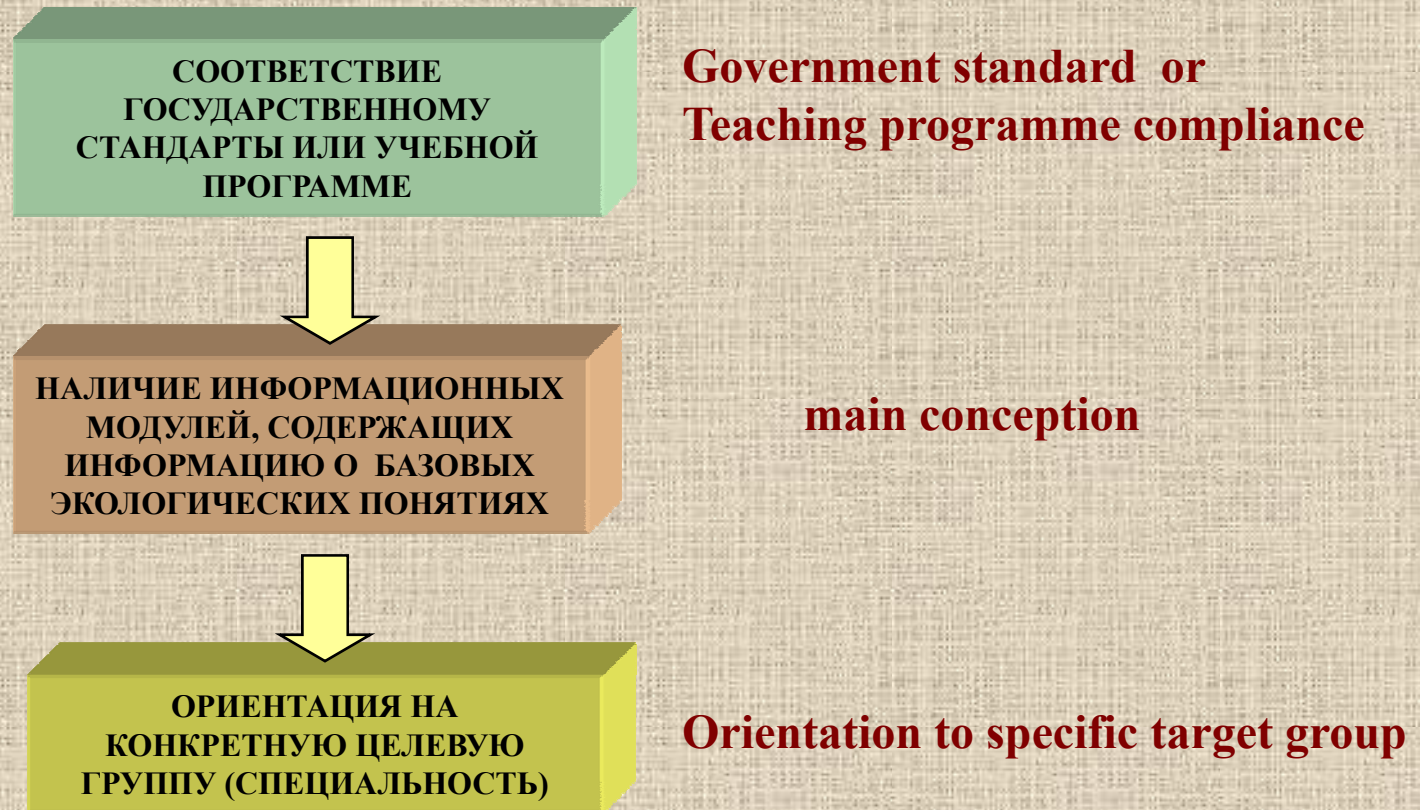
СООТВЕТСТВИЕ ГОСУДАРСТВЕННОМУ СТАНДАРТЫ ИЛИ УЧЕБНОЙ ПРОГРАММЕ

Government standard or Teaching programme compliance

НАЛИЧИЕ ИНФОРМАЦИОННЫХ МОДУЛЕЙ, СОДЕРЖАЩИХ ИНФОРМАЦИЮ О БАЗОВЫХ ЭКОЛОГИЧЕСКИХ ПОНЯТИЯХ

main conception

ОРИЕНТАЦИЯ НА КОНКРЕТНУЮ ЦЕЛЕВУЮ ГРУППУ (СПЕЦИАЛЬНОСТЬ)

Orientation to specific target group